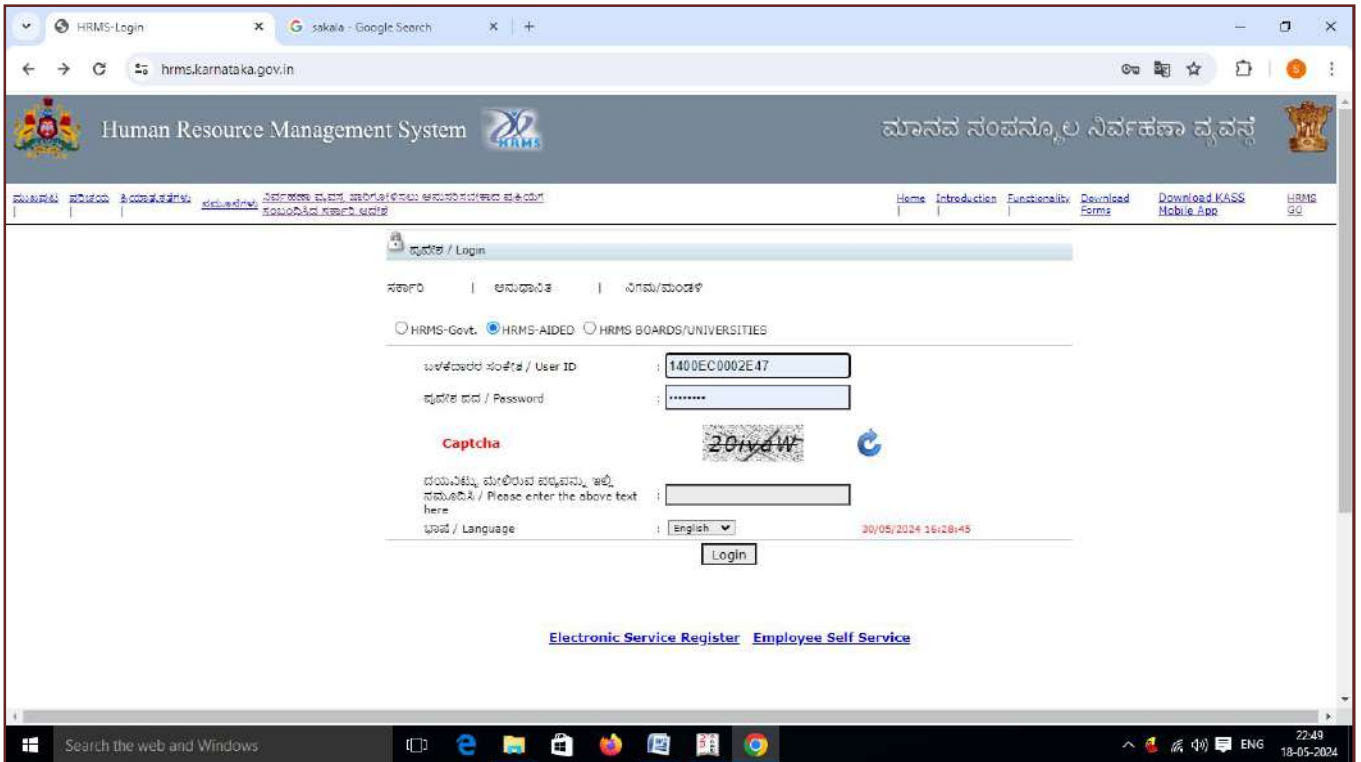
HRMS-Login ×
sakala - Google Search ×
+

hrms.karnataka.gov.in

Human Resource Management System
HRMS
ಮಾನವ ಸಂಪನ್ಮೂಲ ನಿರ್ವಹಣಾ ವ್ಯವಸ್ಥೆ

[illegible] | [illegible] | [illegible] | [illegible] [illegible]

Home | Introduction | Functionality | Download Forms | Download KASS Mobile App | HRMS GO

ಪ್ರವೇಶ / Login

ಸರ್ಕಾರಿ | ಅನುದಾನಿತ | ನಿಗಮ/ಮಂಡಳಿ

HRMS-Govt. HRMS-AIDED HRMS BOARDS/UNIVERSITIES

ಬಳಕೆದಾರರ ಸಂಕೇತ / User ID : 1400EC0002E47

ಪ್ರವೇಶ ಪದ / Password : ••••••••

Captcha
20ivdW

ದಯವಿಟ್ಟು ಮೇಲಿರುವ ಪದ್ಯವನ್ನು ಇಲ್ಲಿ ನಮೂದಿಸಿ / Please enter the above text here :

ಭಾಷೆ / Language : English
30/05/2024 16:28:45

Login

Electronic Service Register Employee Self Service

Search the web and Windows
ENG
22:49
18-05-2024